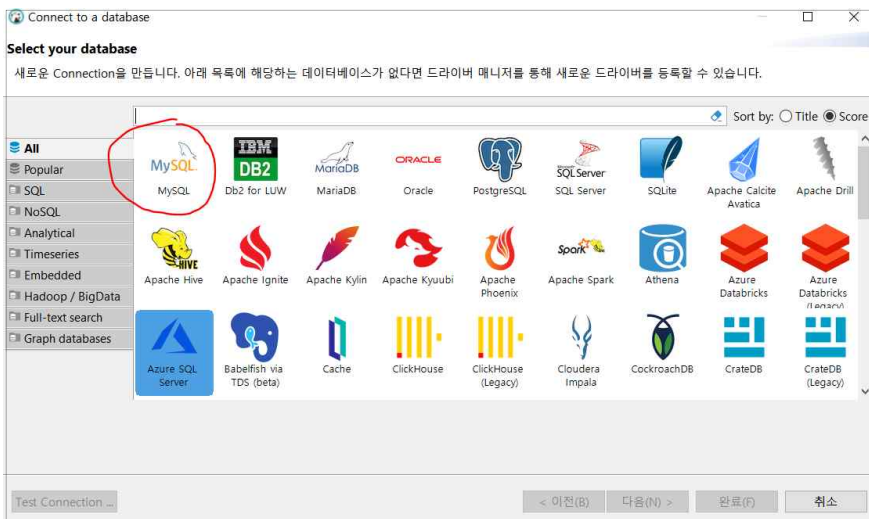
Connect to a database

Select your database

새로운 Connection을 만듭니다. 아래 목록에 해당하는 데이터베이스가 없다면 드라이버 매니저를 통해 새로운 드라이버를 등록할 수 있습니다.

Sort by: Title Score

All
Popular
SQL
NoSQL
Analytical
Timeseries
Embedded
Hadoop / BigData
Full-text search
Graph databases

MySQL
MySQL
IBM DB2
Db2 for LUW
MariaDB
MariaDB
ORACLE
Oracle
PostgreSQL
SQL Server
SQL Server
SQLite
Apache Calcite Avatica
Apache Drill
HIVE
Apache Hive
Apache Ignite
Apache Kylin
Apache Kyuubi
Apache Phoenix
Spark
Apache Spark
Athena
Azure Databricks
Azure Databricks (Legacy)
Azure SQL Server
Babelfish via TDS (beta)
Cache
ClickHouse
ClickHouse (Legacy)
Cloudera Impala
CockroachDB
CrateDB
CrateDB (Legacy)

Test Connection ...
< 이전(B)
다음(N) >
완료(F)
취소